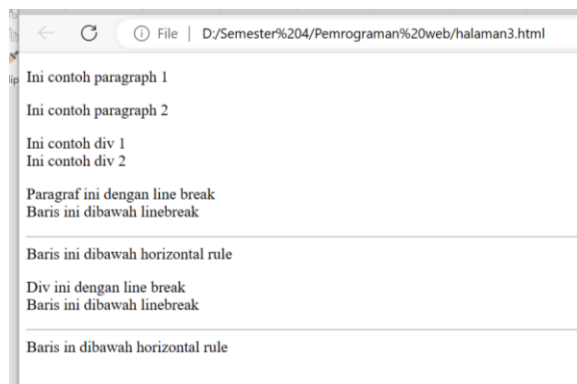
File | D:/Semester%204/Pemrograman%20web/halaman3.html

Ini contoh paragraph 1

Ini contoh paragraph 2

Ini contoh div 1
Ini contoh div 2

Paragraf ini dengan line break
Baris ini dibawah linebreak

Baris ini dibawah horizontal rule

Div ini dengan line break
Baris ini dibawah linebreak

Baris in dibawah horizontal rule